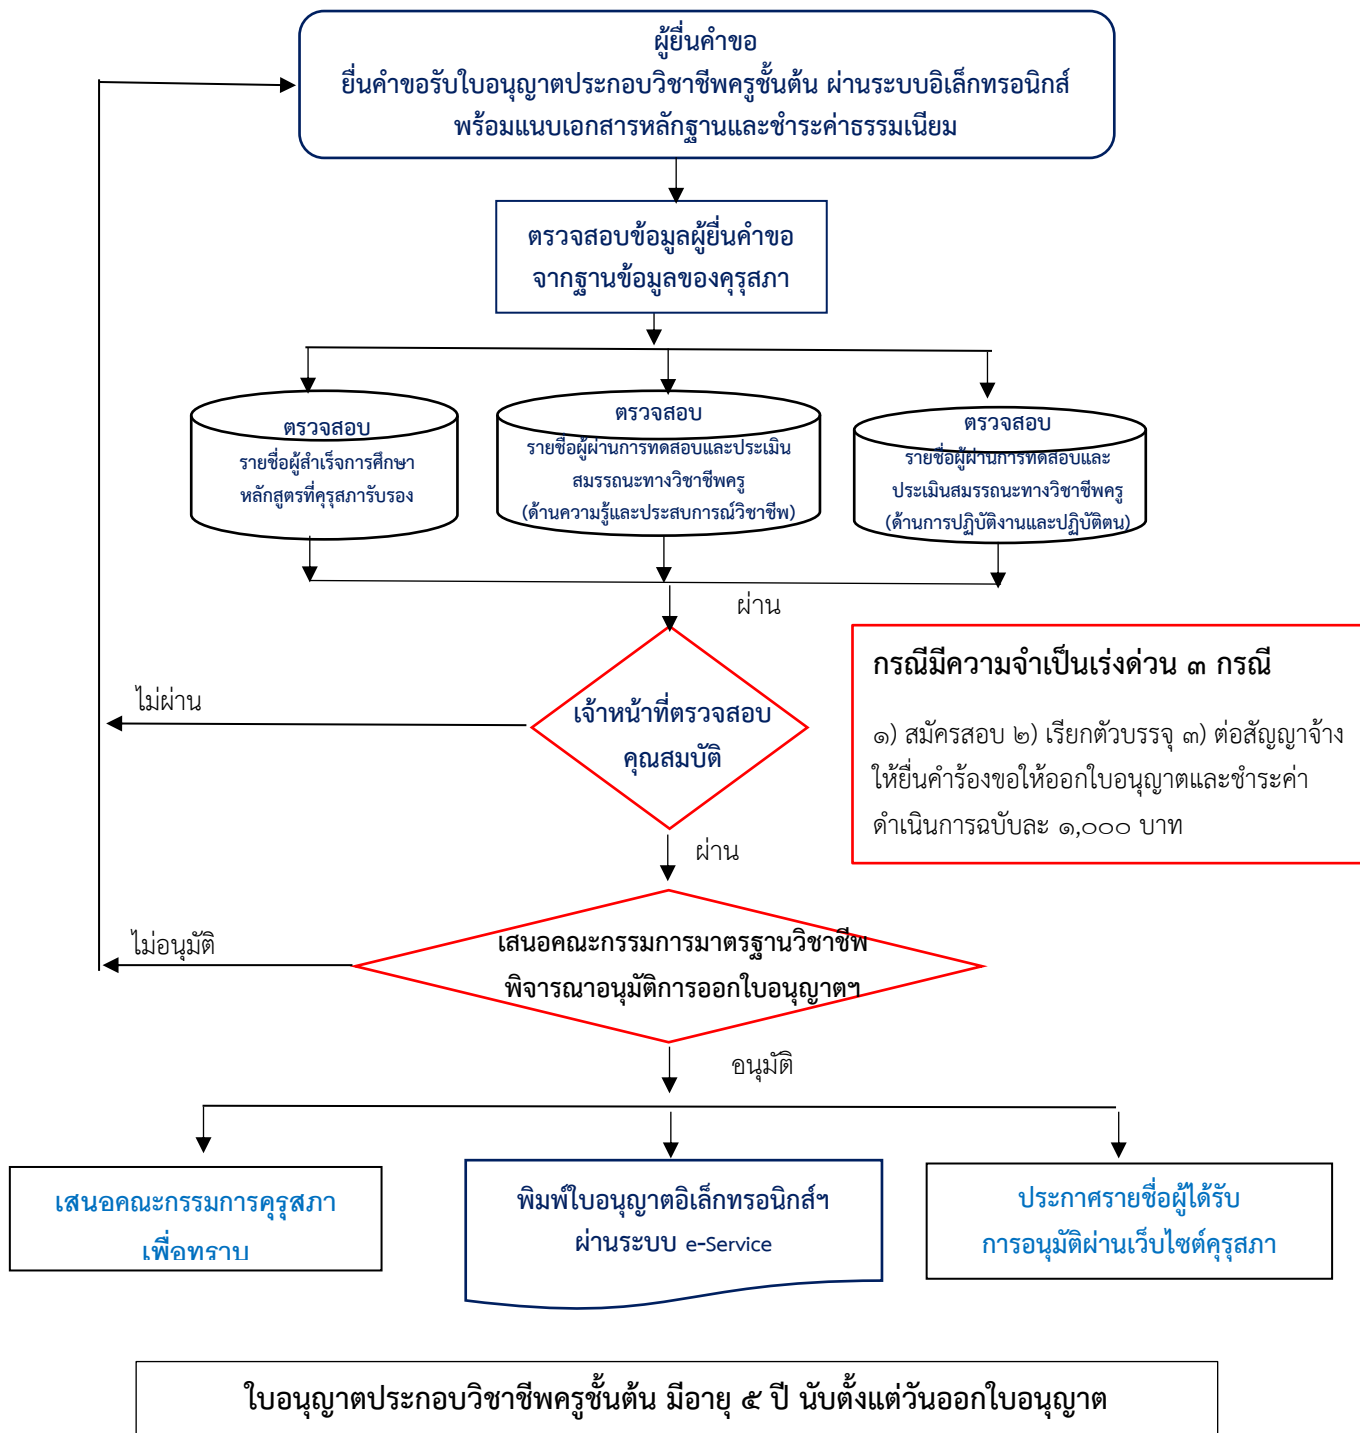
ผู้ยื่นคำขอ
ยื่นคำขอรับใบอนุญาตประกอบวิชาชีพครูชั้นต้น ผ่านระบบอิเล็กทรอนิกส์
พร้อมแนบเอกสารหลักฐานและชำระค่าธรรมเนียม

ตรวจสอบข้อมูลผู้ยื่นคำขอ
จากฐานข้อมูลของคุรุสภา

ตรวจสอบ
รายชื่อผู้สำเร็จการศึกษา
หลักสูตรที่คุรุสภารับรอง

ตรวจสอบ
รายชื่อผู้ผ่านการทดสอบและประเมินสมรรถนะทางวิชาชีพครู
(ด้านความรู้และประสบการณ์วิชาชีพ)

ตรวจสอบ
รายชื่อผู้ผ่านการทดสอบและประเมินสมรรถนะทางวิชาชีพครู
(ด้านการปฏิบัติงานและปฏิบัติตน)

ผ่าน

กรณีมีความจำเป็นเร่งด่วน ๓ กรณี

๑) สมัครสอบ ๒) เรียกตัวบรรจุ ๓) ต่อสัญญาจ้าง ให้ยื่นคำร้องขอให้ออกใบอนุญาตและชำระค่าดำเนินการฉบับละ ๑,๐๐๐ บาท

ไม่ผ่าน

เจ้าหน้าที่ตรวจสอบ
คุณสมบัติ

ผ่าน

ไม่อนุมัติ

เสนอคณะกรรมการมาตรฐานวิชาชีพ
พิจารณาอนุมัติการออกใบอนุญาตฯ

อนุมัติ

เสนอคณะกรรมการคุรุสภา
เพื่อทราบ

พิมพ์ใบอนุญาตอิเล็กทรอนิกส์ฯ
ผ่านระบบ e-Service

ประกาศรายชื่อผู้ได้รับ
การอนุมัติผ่านเว็บไซต์คุรุสภา

ใบอนุญาตประกอบวิชาชีพครูชั้นต้น มีอายุ ๕ ปี นับตั้งแต่วันออกใบอนุญาต